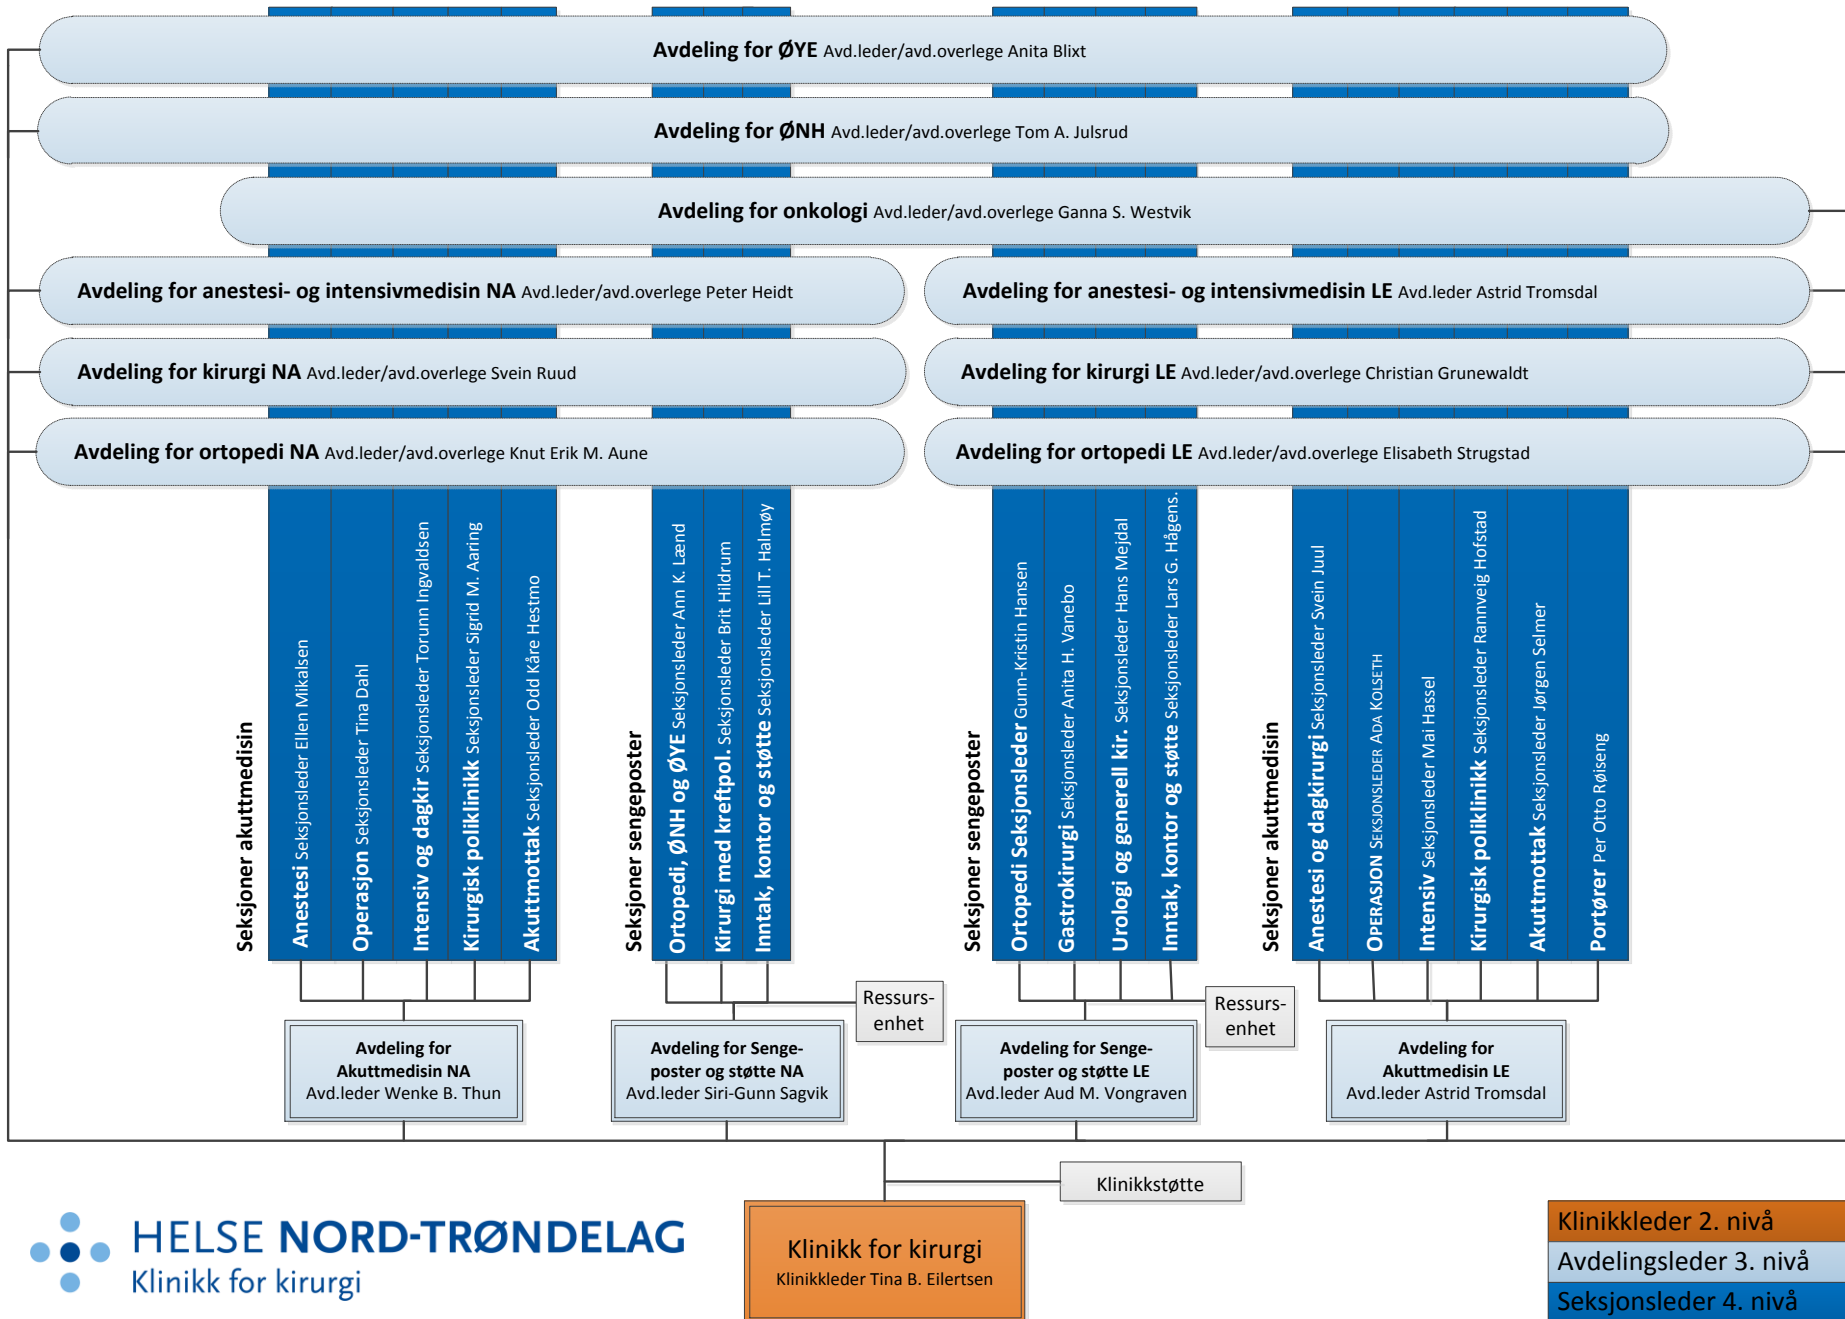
Avdeling for ØYE Avd.leder/avd.overlege Anita Blixt

Avdeling for ØNH Avd.leder/avd.overlege Tom A. Julsrud

Avdeling for onkologi Avd.leder/avd.overlege Ganna S. Westvik

Avdeling for anestesi- og intensivmedisin NA Avd.leder/avd.overlege Peter Heidt

Avdeling for anestesi- og intensivmedisin LE Avd.leder Astrid Tromsdal

Avdeling for kirurgi NA Avd.leder/avd.overlege Svein Ruud

Avdeling for kirurgi LE Avd.leder/avd.overlege Christian Grunewaldt

Avdeling for ortopedi NA Avd.leder/avd.overlege Knut Erik M. Aune

Avdeling for ortopedi LE Avd.leder/avd.overlege Elisabeth Strugstad

Seksjoner akuttmedisin

Anestesi Seksjonsleder Ellen Mikalsen

Operasjon Seksjonsleder Tina Dahl

Intensiv og dagkir Seksjonsleder Torunn Ingvaldsen

Kirurgisk poliklinikk Seksjonsleder Sigrid M. Aaring

Akuttmottak Seksjonsleder Odd Kåre Hestmo

Seksjoner sengeposter

Ortopedi, ØNH og ØYE Seksjonsleder Ann K. Lænd

Kirurgi med kreftpol. Seksjonsleder Brit Hildrum

Inntak, kontor og støtte Seksjonsleder Lill T. Halmøy

Seksjoner sengeposter

Ortopedi Seksjonsleder Gunn-Kristin Hansen

Gastrokirurgi Seksjonsleder Anita H. Vanebo

Urologi og generell kir. Seksjonsleder Hans Mejdal

Inntak, kontor og støtte Seksjonsleder Lars G. Hågens.

Seksjoner akuttmedisin

Anestesi og dagkirurgi Seksjonsleder Svein Juul

OPERASJON SEKSJONSLEDER ADA KOLSETH

Intensiv Seksjonsleder Mai Hassel

Kirurgisk poliklinikk Seksjonsleder Rannveig Hofstad

Akuttmottak Seksjonsleder Jørgen Selmer

Portører Per Otto Røiseng

Ressurs-enhet

Ressurs-enhet

Avdeling for Akuttmedisin NA Avd.leder Wenke B. Thun

Avdeling for Senge-poster og støtte NA Avd.leder Siri-Gunn Sagvik

Avdeling for Senge-poster og støtte LE Avd.leder Aud M. Vongraven

Avdeling for Akuttmedisin LE Avd.leder Astrid Tromsdal

Klinikkstøtte

HELSE NORD-TRØNDELAG
Klinikk for kirurgi

Klinikk for kirurgi
Klinikkleder Tina B. Eilertsen

Klinikkleder 2. nivå
Avdelingsleder 3. nivå
Seksjonsleder 4. nivå